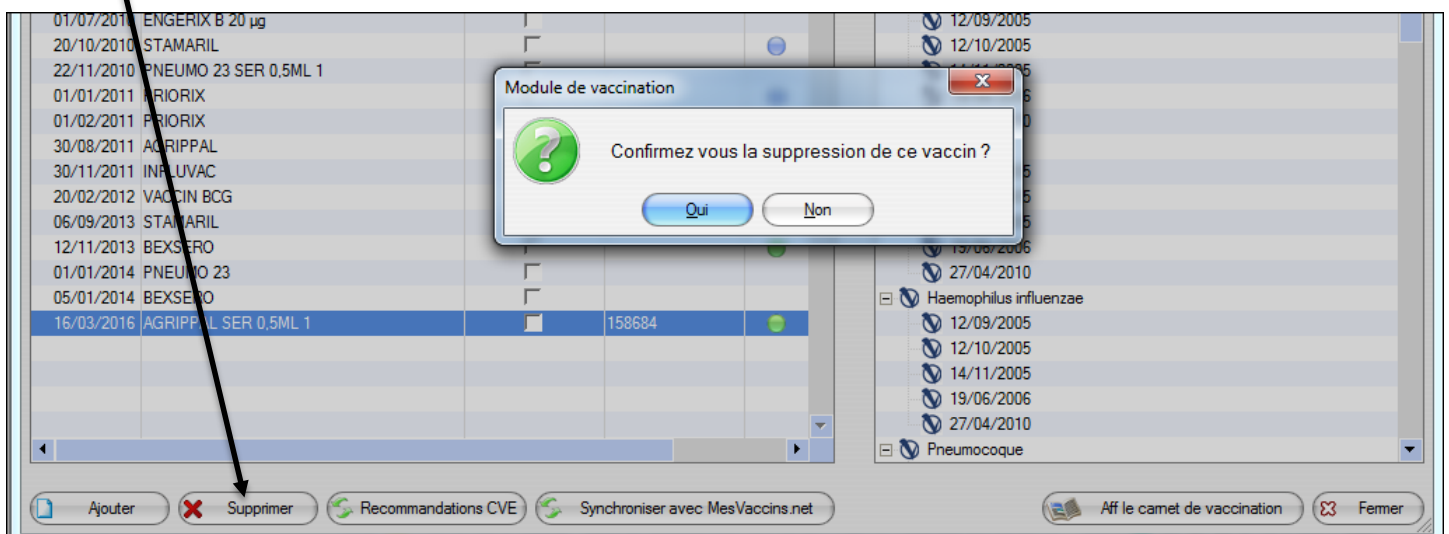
01/07/2010 ENGERIX B 20 µg
20/10/2010 STAMARIL
22/11/2010 PNEUMO 23 SER 0,5ML 1
01/01/2011 PRIORIX
01/02/2011 PRIORIX
30/08/2011 AGRIPPAL
30/11/2011 INFLUVAC
20/02/2012 VACCIN BCG
06/09/2013 STAMARIL
12/11/2013 BEXSERO
01/01/2014 PNEUMO 23
05/01/2014 BEXSERO
16/03/2016 AGRIPPAL SER 0,5ML 1 158684

12/09/2005
12/10/2005
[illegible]
19/06/2006
27/04/2010
Haemophilus influenzae
12/09/2005
12/10/2005
14/11/2005
19/06/2006
27/04/2010
Pneumocoque

Module de vaccination
Confirmez vous la suppression de ce vaccin ?
Oui
Non

Ajouter
Supprimer
Recommandations CVE
Synchroniser avec MesVaccins.net
Aff le carnet de vaccination
Fermer